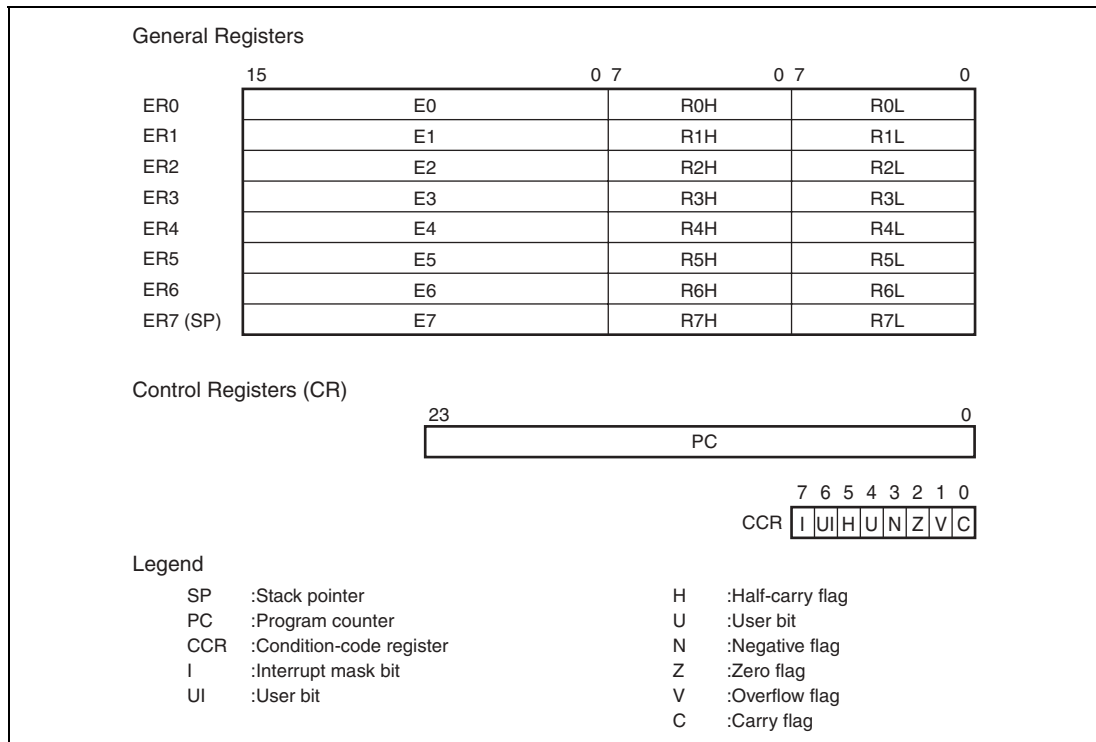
General Registers

| | 15 0 | 7 0 | 7 0 |
|---|---|---|---|
| ER0 | E0 | R0H | R0L |
| ER1 | E1 | R1H | R1L |
| ER2 | E2 | R2H | R2L |
| ER3 | E3 | R3H | R3L |
| ER4 | E4 | R4H | R4L |
| ER5 | E5 | R5H | R5L |
| ER6 | E6 | R6H | R6L |
| ER7 (SP) | E7 | R7H | R7L |

Control Registers (CR)

23 0
PC

7 6 5 4 3 2 1 0
CCR I UI H U N Z V C

Legend

SP :Stack pointer
PC :Program counter
CCR :Condition-code register
I :Interrupt mask bit
UI :User bit

H :Half-carry flag
U :User bit
N :Negative flag
Z :Zero flag
V :Overflow flag
C :Carry flag